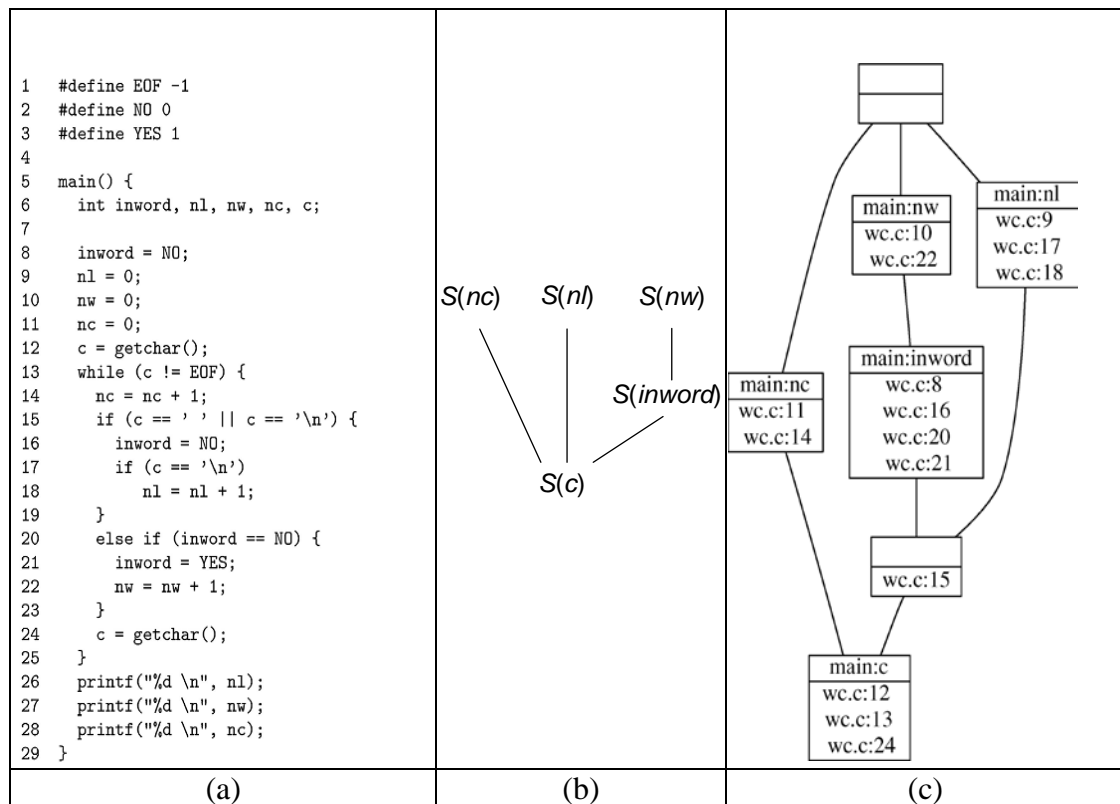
1 #define EOF -1
2 #define NO 0
3 #define YES 1
4
5 main() {
6 int inword, nl, nw, nc, c;
7
8 inword = NO;
9 nl = 0;
10 nw = 0;
11 nc = 0;
12 c = getchar();
13 while (c != EOF) {
14 nc = nc + 1;
15 if (c == ' ' || c == '\n') {
16 inword = NO;
17 if (c == '\n')
18 nl = nl + 1;
19 }
20 else if (inword == NO) {
21 inword = YES;
22 nw = nw + 1;
23 }
24 c = getchar();
25 }
26 printf("%d \n", nl);
27 printf("%d \n", nw);
28 printf("%d \n", nc);
29 }

(a)

S(nc) S(nl) S(nw)
S(inword)
S(c)

(b)

main:nw
wc.c:10
wc.c:22

main:nl
wc.c:9
wc.c:17
wc.c:18

main:nc
wc.c:11
wc.c:14

main:inword
wc.c:8
wc.c:16
wc.c:20
wc.c:21

wc.c:15

main:c
wc.c:12
wc.c:13
wc.c:24

(c)